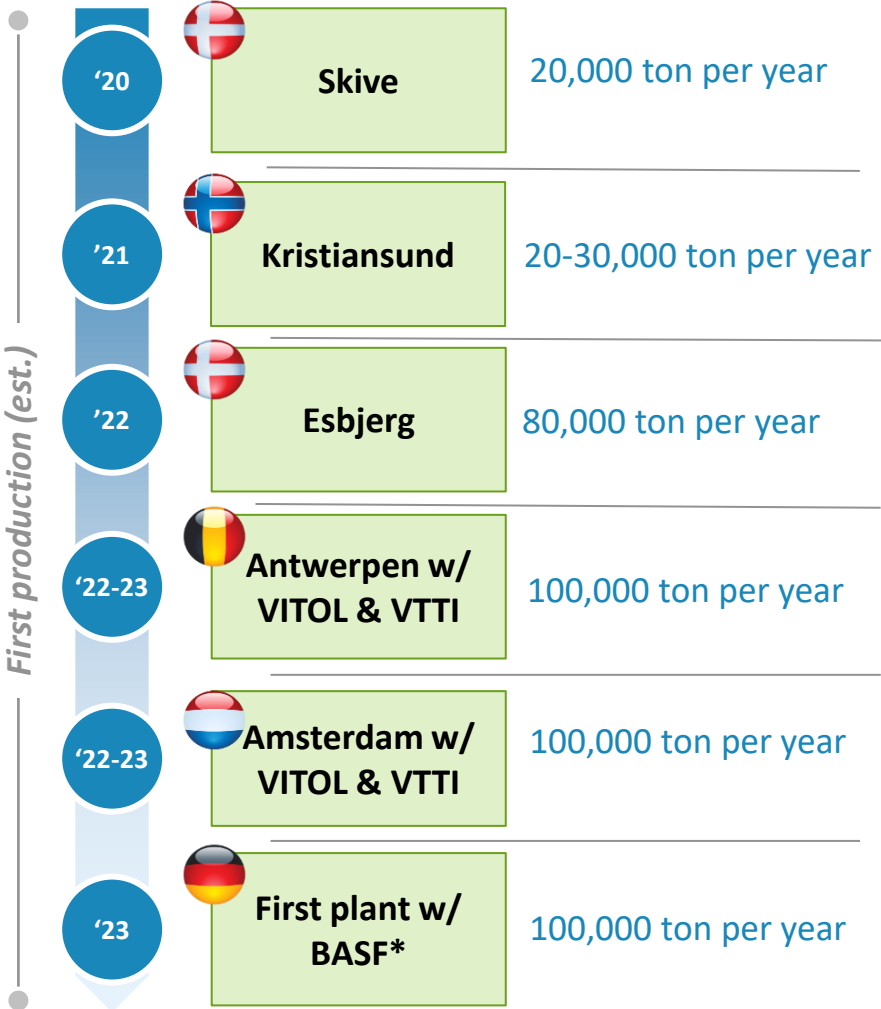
First production (est.)

‘20
Skive
20,000 ton per year

’21
Kristiansund
20-30,000 ton per year

’22
Esbjerg
80,000 ton per year

‘22-23
Antwerpen w/ VITOL & VTTI
100,000 ton per year

‘22-23
Amsterdam w/ VITOL & VTTI
100,000 ton per year

‘23
First plant w/ BASF*
100,000 ton per year